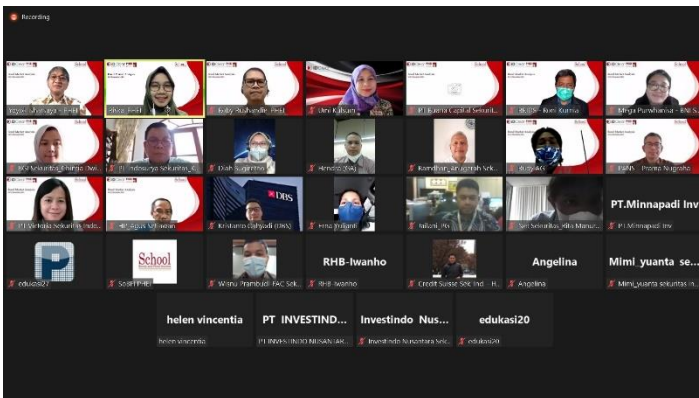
Recording

Yosef Wuryanaya - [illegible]
Shiva - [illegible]
Rully Rushandie - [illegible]
Umi Kulsum
PT Buana Capital Sekurit...
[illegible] - Nani Kumia
Mega Purwhansa - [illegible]

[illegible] Sekuritas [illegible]
PT Indosurya Sekuritas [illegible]
Diah Sugianto
Hendro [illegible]
Ramdhani Anugerah Sek...
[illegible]
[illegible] - Pramo Nugraha

PT Victoria Sekuritas Indo...
Agus Setiawan
DBS
Kristanto Cahyadi (DBS)
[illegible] Yulianti
Yakobi_Po
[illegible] Sekuritas_Rita Manur...
PT.Minnapadi Inv
PT.Minnapadi Inv

edukasi27
School
SoB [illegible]
Wisnu Prambudi PAC Sek...
RHB-Iwanho
RHB-Iwanho
Credit Suisse Sek Ind... H...
Angelina
Angelina
Mimi_yuanta se...
Mimi_yuanta sekuritas in...

helen vincentia
helen vincentia
PT INVESTIND...
PT INVESTINDO NUSANTAR...
Investindo Nus...
Investindo Nusantara Sekur...
edukasi20
edukasi20